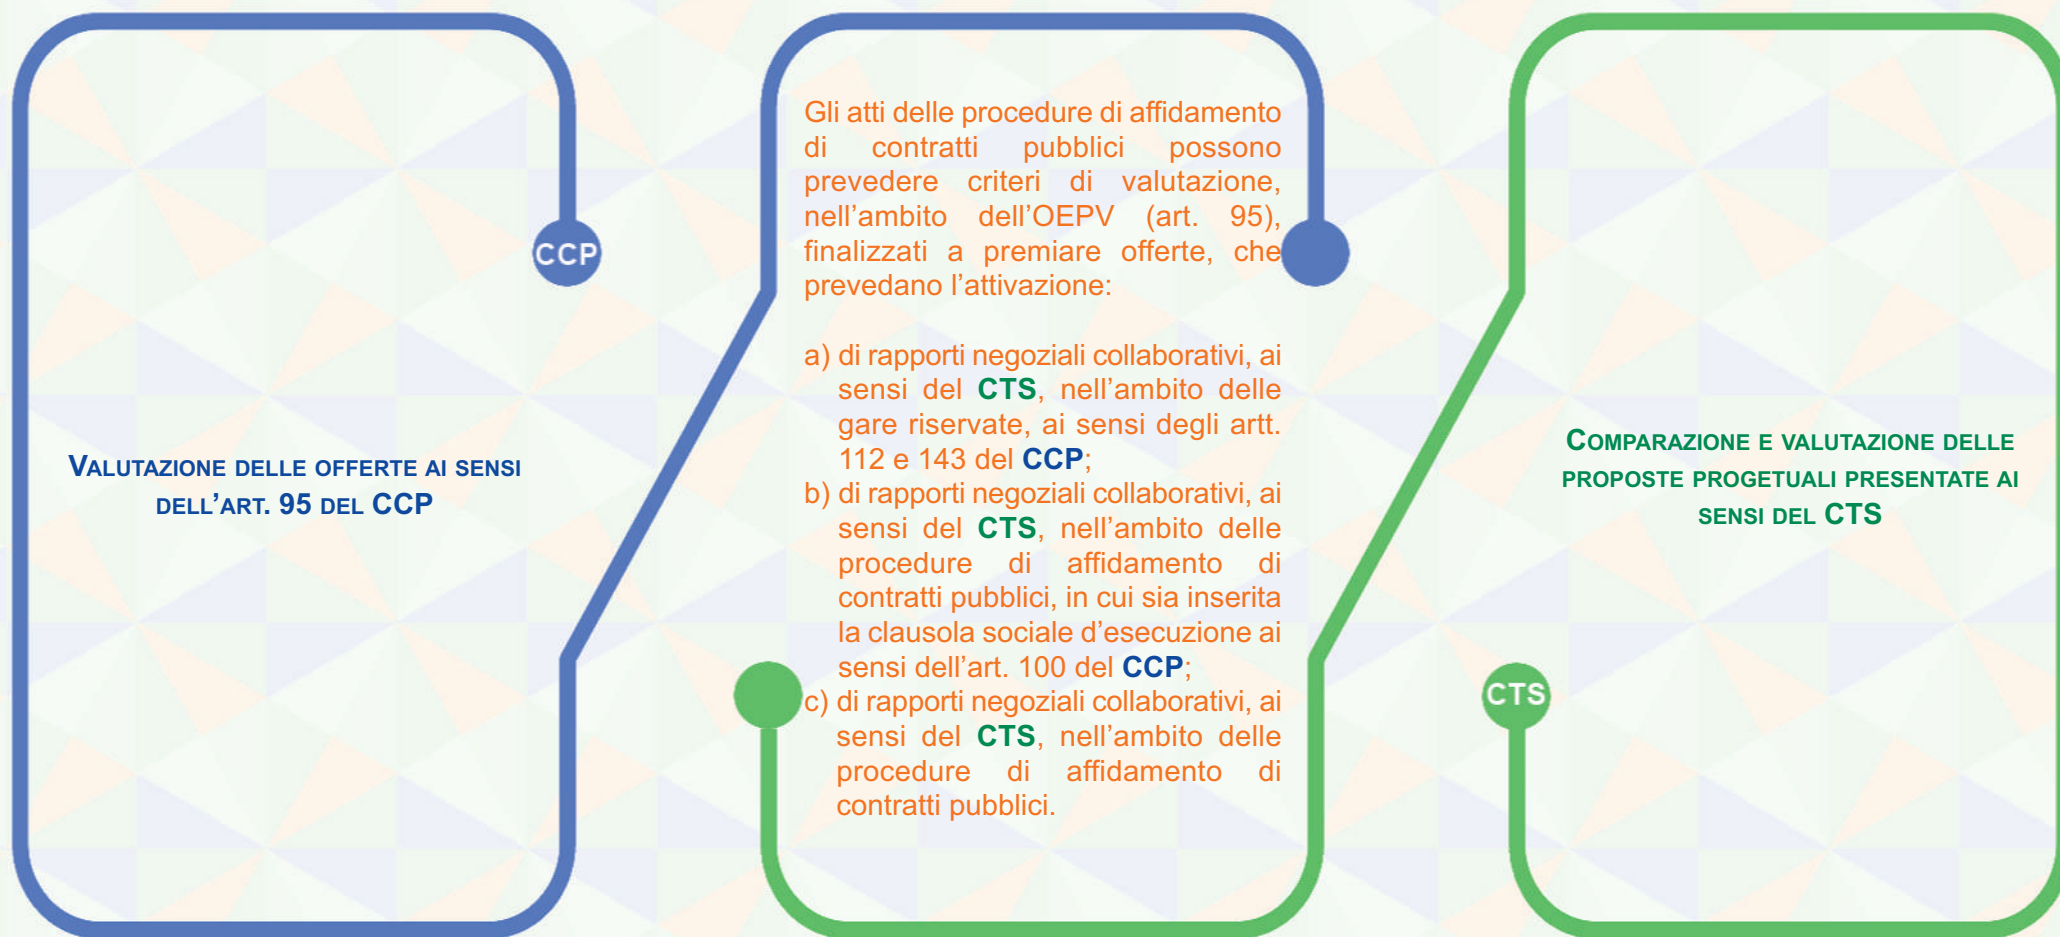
CCP

Valutazione delle offerte ai sensi dell'art. 95 del CCP

Gli atti delle procedure di affidamento di contratti pubblici possono prevedere criteri di valutazione, nell'ambito dell'OEPV (art. 95), finalizzati a premiare offerte, che prevedano l'attivazione:

a) di rapporti negoziali collaborativi, ai sensi del CTS, nell'ambito delle gare riservate, ai sensi degli artt. 112 e 143 del CCP;
b) di rapporti negoziali collaborativi, ai sensi del CTS, nell'ambito delle procedure di affidamento di contratti pubblici, in cui sia inserita la clausola sociale d'esecuzione ai sensi dell'art. 100 del CCP;
c) di rapporti negoziali collaborativi, ai sensi del CTS, nell'ambito delle procedure di affidamento di contratti pubblici.

Comparazione e valutazione delle proposte progetuali presentate ai sensi del CTS

CTS